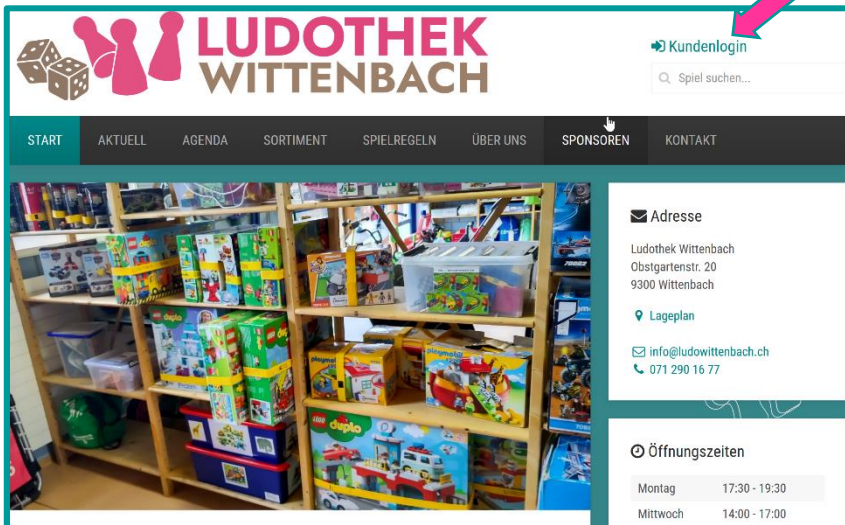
LUDOTHEK WITTENBACH

Kundenlogin

Spiel suchen...

START AKTUELL AGENDA SORTIMENT SPIELREGELN ÜBER UNS SPONSOREN KONTAKT

duplo

playmobil

Adresse

Ludothek Wittenbach
Obstgartenstr. 20
9300 Wittenbach

Lageplan

info@ludowittenbach.ch
071 290 16 77

Öffnungszeiten

| Montag | 17:30 - 19:30 |
|---|---|
| Mittwoch | 14:00 - 17:00 |